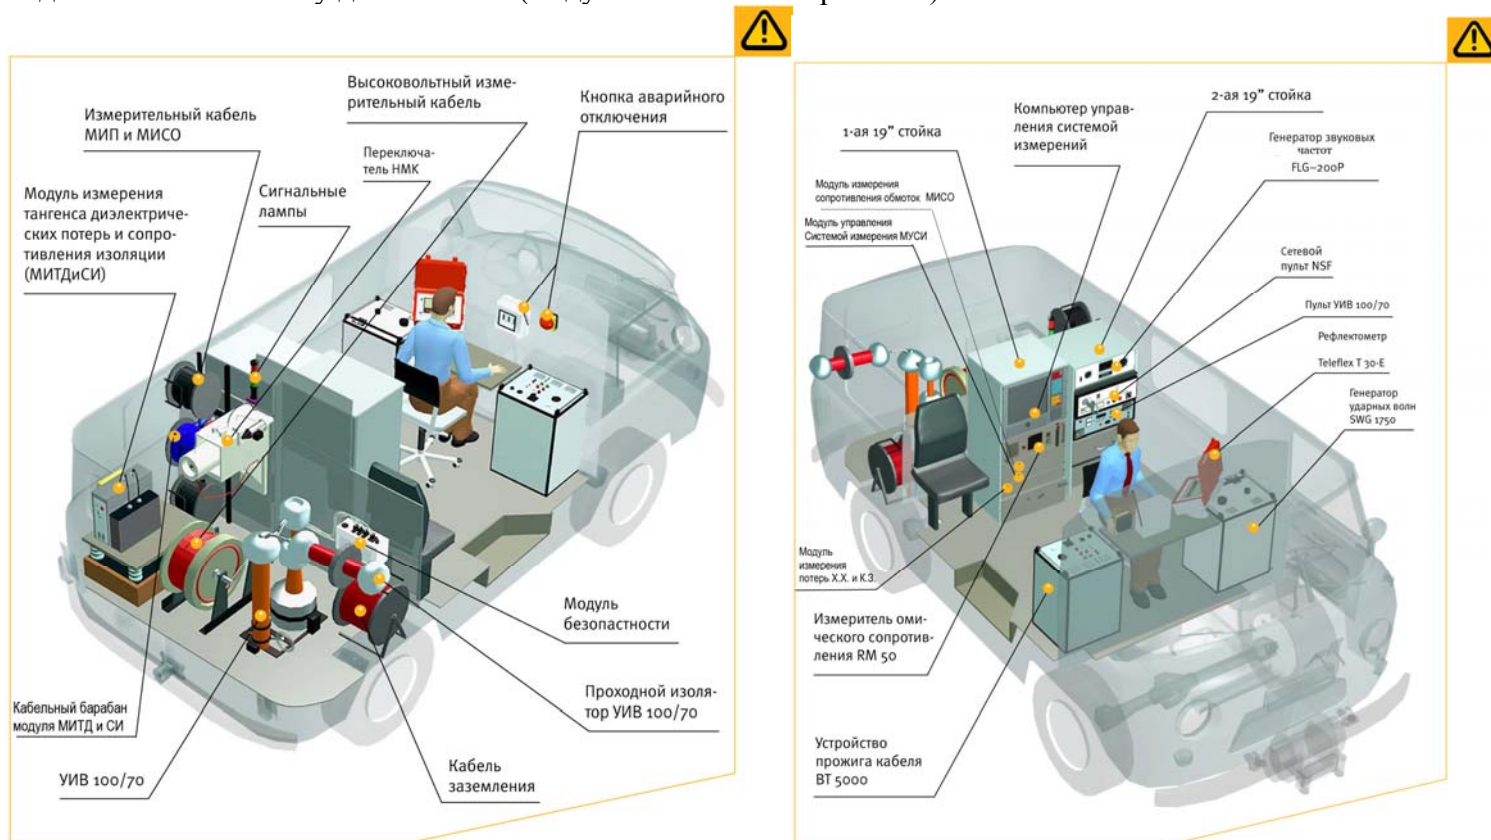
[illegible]

Измерительный кабель МИП и МИСО

Высоковольтный измерительный кабель

Кнопка аварийного отключения

Переключатель НМК

Сигнальные лампы

Модуль измерения тангенса диэлектрических потерь и сопротивления изоляции (МИТДиСИ)

Модуль безопастности

Проходной изолятор УИВ 100/70

Кабельный барабан модуля МИТД и СИ

УИВ 100/70

Кабель заземления

1-ая 19" стойка

Компьютер управления системой измерений

2-ая 19" стойка

Генератор звуковых частот FLG-200P

Модуль измерения сопротивления обмоток МИСО

Модуль управления Системой измерения МУСИ

Сетевой пульт NSF

Пульт УИВ 100/70

Рефлектометр

Teleflex T 30-E

Генератор ударных волн SWG 1750

Модуль измерения потерь Х.Х. и К.З.

Измеритель омического сопротивления RM 50

Устройство прожига кабеля BT 5000